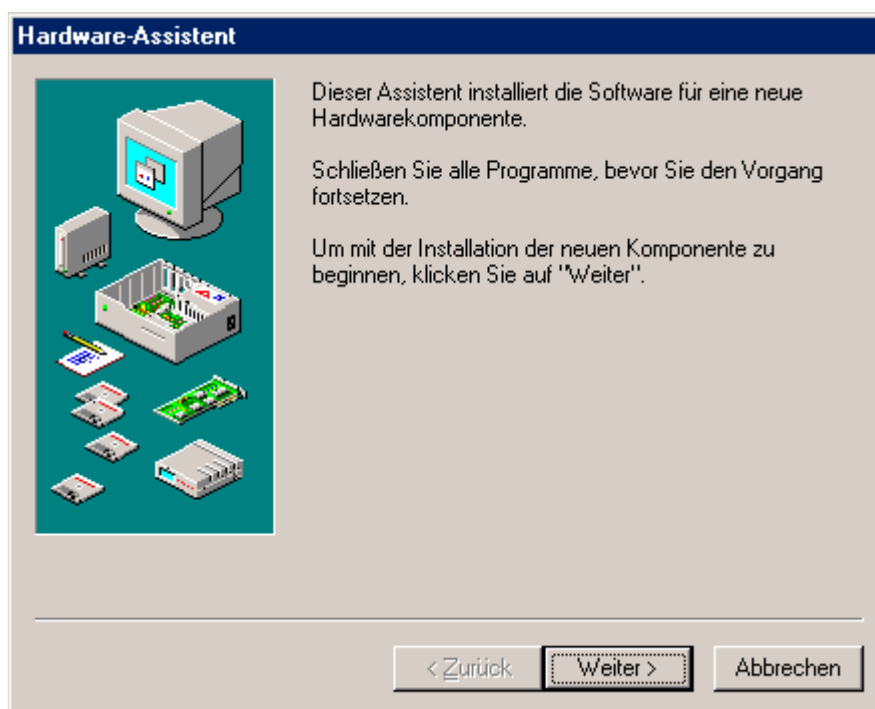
Hardware-Assistent

Dieser Assistent installiert die Software für eine neue Hardwarekomponente.

Schließen Sie alle Programme, bevor Sie den Vorgang fortsetzen.

Um mit der Installation der neuen Komponente zu beginnen, klicken Sie auf "Weiter".

< Zurück

Weiter >

Abbrechen